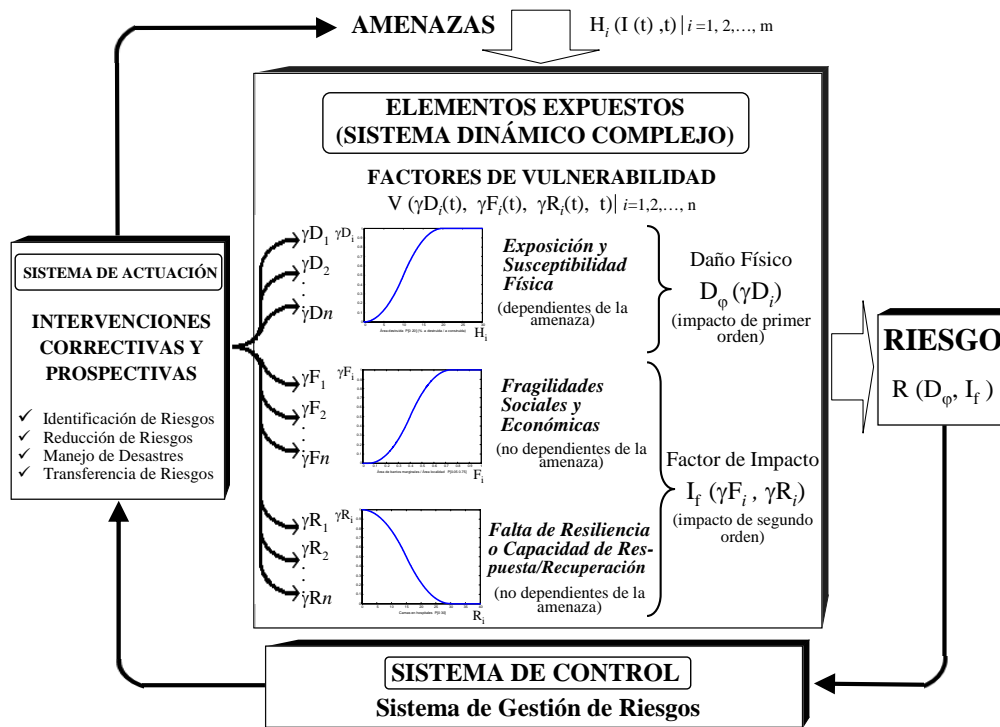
AMENAZAS

$H_i (I(t), t) | i=1, 2, \ldots, m$

ELEMENTOS EXPUESTOS (SISTEMA DINÁMICO COMPLEJO)

FACTORES DE VULNERABILIDAD

$V(\gamma D_i(t), \gamma F_i(t), \gamma R_i(t), t) | i=1,2,\ldots, n$

SISTEMA DE ACTUACIÓN

INTERVENCIONES CORRECTIVAS Y PROSPECTIVAS

✓ Identificación de Riesgos
✓ Reducción de Riesgos
✓ Manejo de Desastres
✓ Transferencia de Riesgos

$\gamma D_1$
$\gamma D_2$
$\gamma D_n$

$\gamma D_i$

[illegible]

$H_i$

Exposición y Susceptibilidad Física

(dependientes de la amenaza)

Daño Físico

$D_\varphi(\gamma D_i)$

(impacto de primer orden)

$\gamma F_1$
$\gamma F_2$
$\gamma F_n$

$\gamma F_i$

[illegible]

$F_i$

Fragilidades Sociales y Económicas

(no dependientes de la amenaza)

Factor de Impacto

$I_f(\gamma F_i, \gamma R_i)$

(impacto de segundo orden)

$\gamma R_1$
$\gamma R_2$
$\gamma R_n$

$\gamma R_i$

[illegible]

$R_i$

Falta de Resiliencia o Capacidad de Respuesta/Recuperación

(no dependientes de la amenaza)

RIESGO

$R(D_\varphi, I_f)$

SISTEMA DE CONTROL

Sistema de Gestión de Riesgos